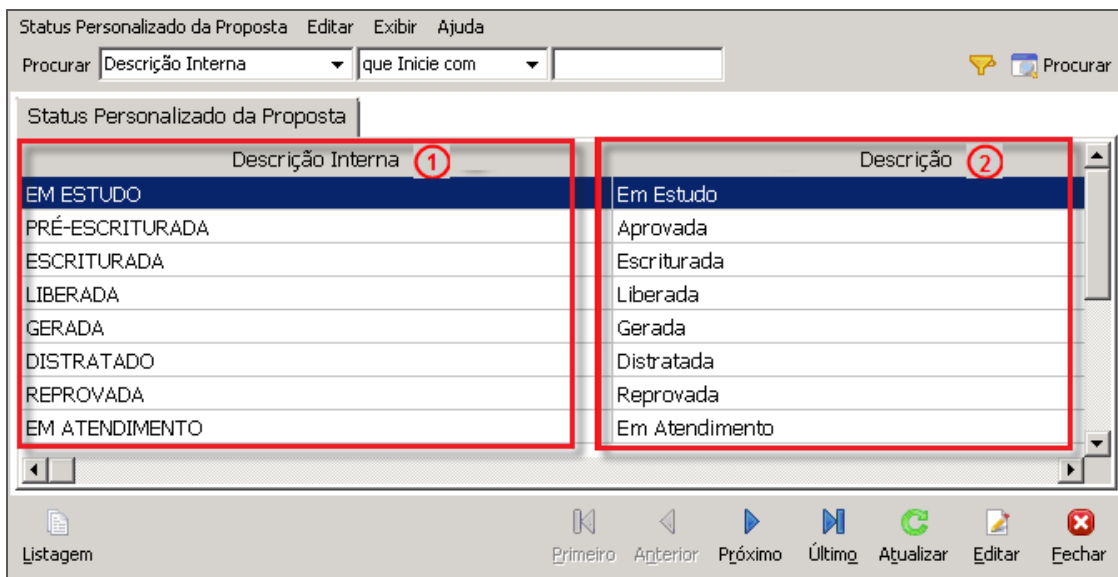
Status Personalizado da Proposta Editar Exibir Ajuda

Procurar Descrição Interna que Inicie com Procurar

Status Personalizado da Proposta

| Descrição Interna 1 | Descrição 2 |
|---|---|
| EM ESTUDO | Em Estudo |
| PRÉ-ESCRITURADA | Aprovada |
| ESCRITURADA | Escriturada |
| LIBERADA | Liberada |
| GERADA | Gerada |
| DISTRATADO | Distratada |
| REPROVADA | Reprovada |
| EM ATENDIMENTO | Em Atendimento |

Listagem Primeiro Anterior Próximo Último Atualizar Editar Fechar